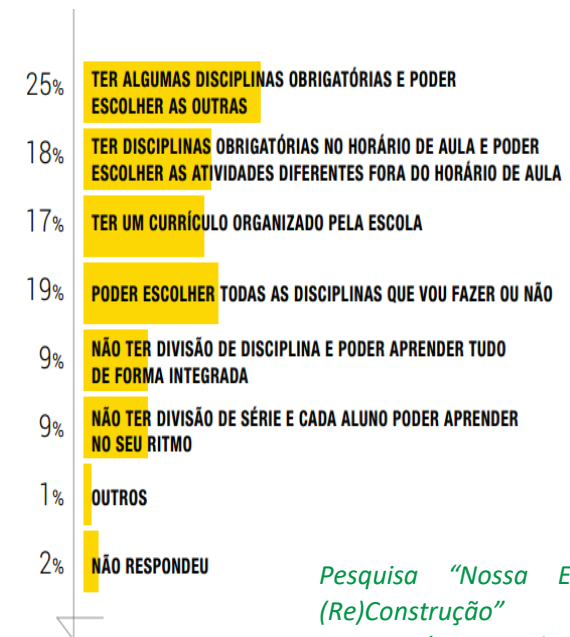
25% TER ALGUMAS DISCIPLINAS OBRIGATÓRIAS E PODER ESCOLHER AS OUTRAS

18% TER DISCIPLINAS OBRIGATÓRIAS NO HORÁRIO DE AULA E PODER ESCOLHER AS ATIVIDADES DIFERENTES FORA DO HORÁRIO DE AULA

17% TER UM CURRÍCULO ORGANIZADO PELA ESCOLA

19% PODER ESCOLHER TODAS AS DISCIPLINAS QUE VOU FAZER OU NÃO

9% NÃO TER DIVISÃO DE DISCIPLINA E PODER APRENDER TUDO DE FORMA INTEGRADA

9% NÃO TER DIVISÃO DE SÉRIE E CADA ALUNO PODER APRENDER NO SEU RITMO

1% OUTROS

2% NÃO RESPONDEU

Pesquisa "Nossa E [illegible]
(Re)Construção"